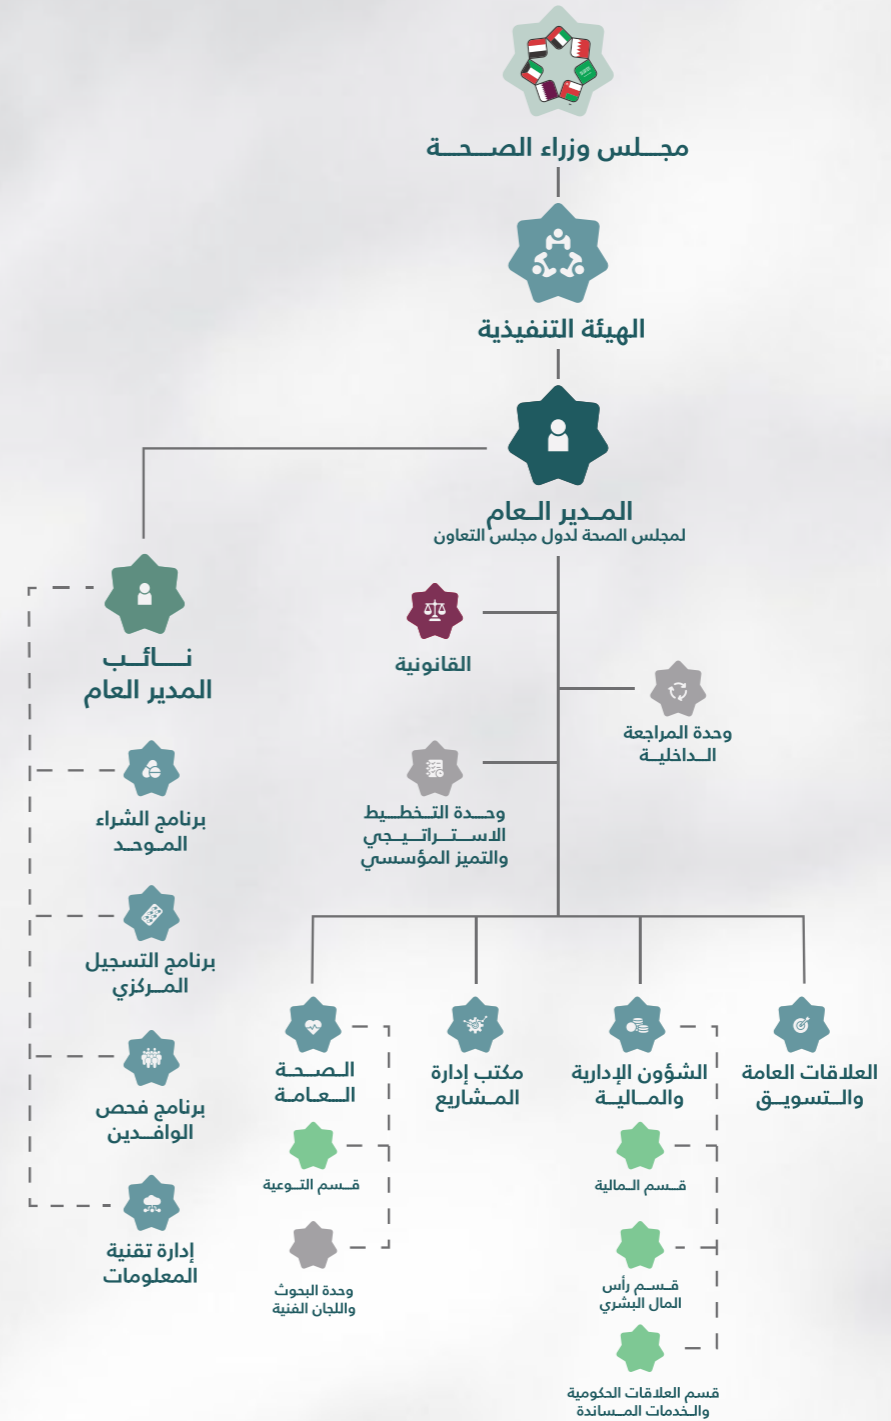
مجـلس وزراء الصــحــة

الهيئة التنفيذية

المـديـر الـعام
لمجلس الصحة لدول مجلس التعاون

نــائــب
المدير العام

القانونية

وحدة المراجعة
الــداخليــة

وحــدة التـخـطـيط
الاســتــراتــيــجي
والتميز المؤسسي

برنامج الشراء
المـوحـد

برنامج التسجيل
المـركزي

برنامج فحص
الوافـدين

إدارة تقنية
المعلومات

الـصـحــة
الـعـامــة

قـسـم الـتـوعية

وحدة البحوث
واللجان الفنية

مكتب إدارة
المـشاريع

الشؤون الإدارية
والمـاليـة

قـسـم الـمالية

قــســم رأس
المال البشري

قسم العلاقات الحكومية
والـخدمات المـسـاندة

العلاقات العامة
والـتسـويـق